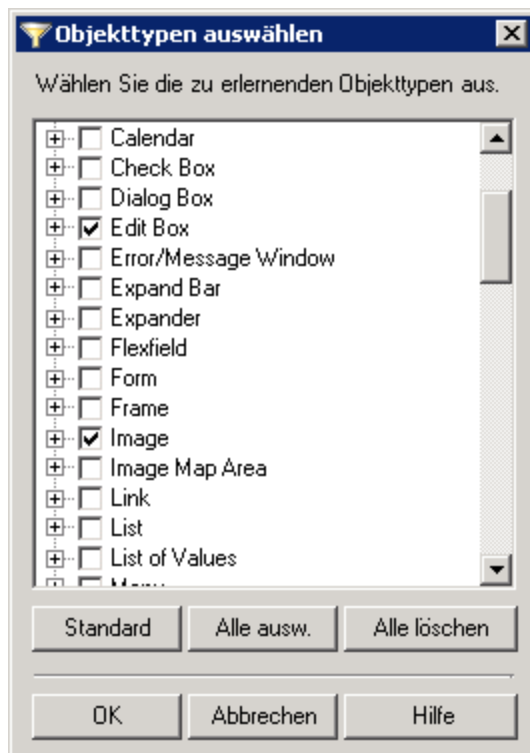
Objekttypen auswählen

Wählen Sie die zu erlernenden Objekttypen aus.

Calendar
Check Box
Dialog Box
Edit Box
Error/Message Window
Expand Bar
Expander
Flexfield
Form
Frame
Image
Image Map Area
Link
List
List of Values
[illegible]

Standard
Alle ausw.
Alle löschen

OK
Abbrechen
Hilfe